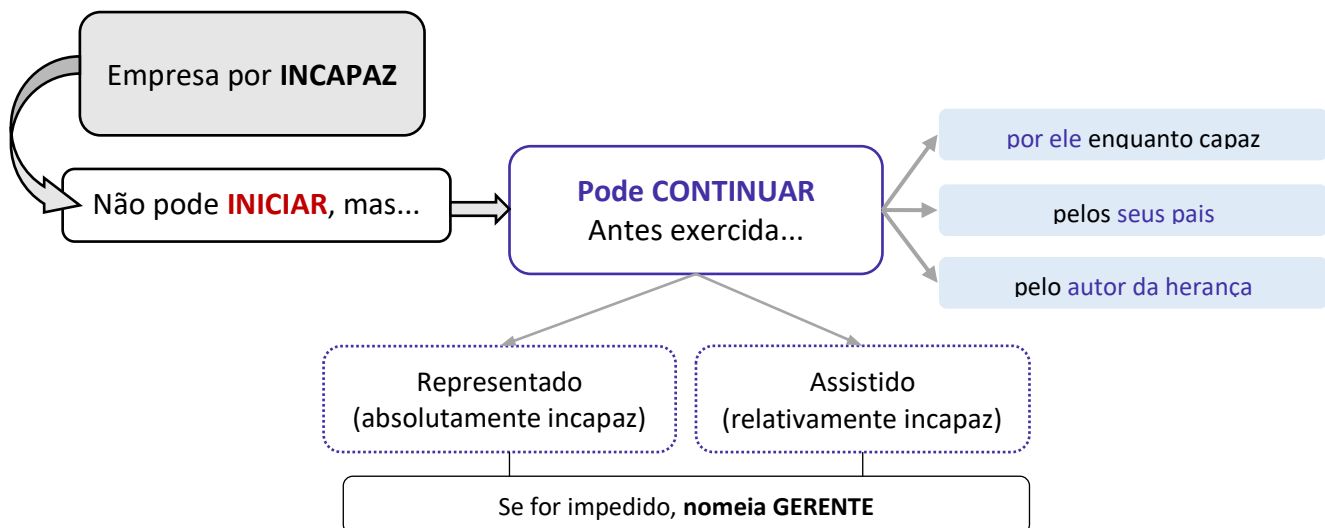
Empresa por **INCAPAZ**

Não pode **INICIAR**, mas...

**Pode CONTINUAR**
Antes exercida...

por ele enquanto capaz

pelos seus pais

pelo autor da herança

Representado
(absolutamente incapaz)

Assistido
(relativamente incapaz)

Se for impedido, **nomeia GERENTE**